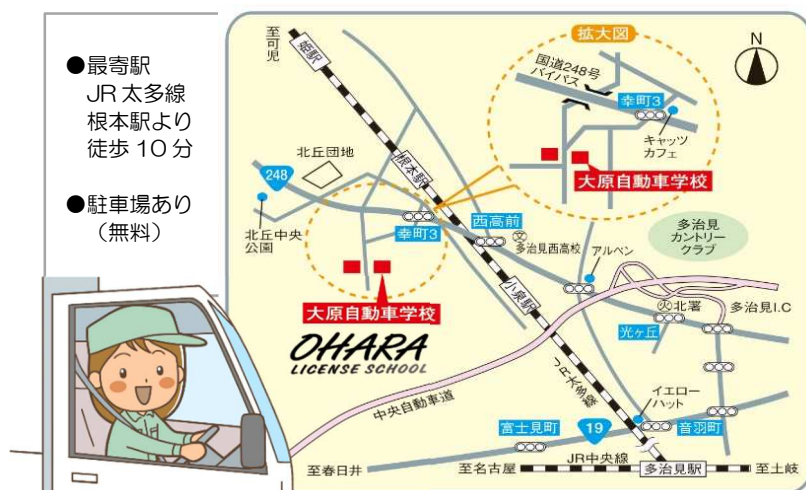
●最寄駅
JR 太多線
根本駅より
徒歩 10 分

●駐車場あり
（無料）

至可児
姫駅
拡大図
N
国道248号
バイパス
幸町3
キャッツ
カフェ
大原自動車学校
北丘団地
248
根本駅
北丘中央
公園
幸町3
西高前
多治見西高校
アルベン
多治見
カントリー
クラブ
大原自動車学校
小泉駅
北署
多治見I.C
光ヶ丘
OHARA
LICENSE SCHOOL
JR太多線
中央自動車道
イエロー
ハット
富士見町
19
音羽町
至春日井
至名古屋
JR中央線
多治見駅
至土岐